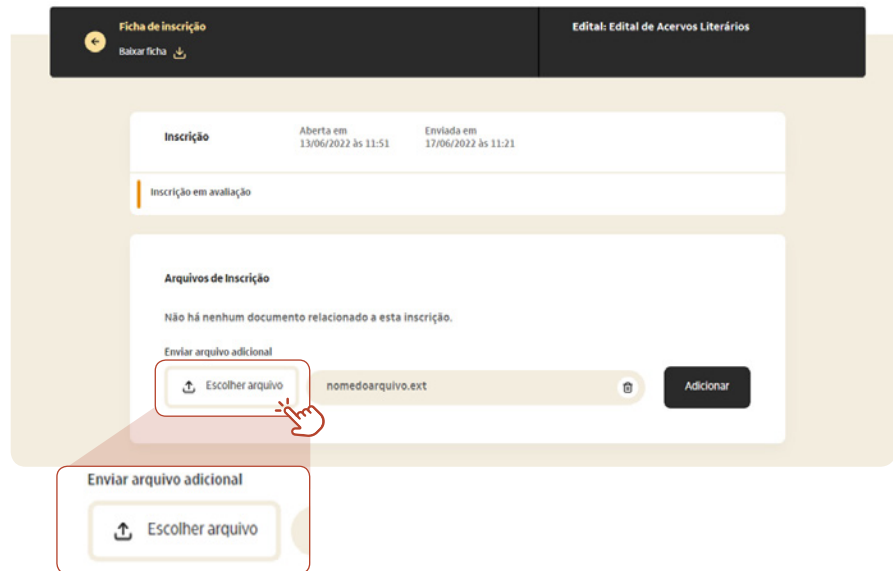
Ficha de inscrição
Baixar ficha

Edital: Edital de Acervos Literários

Inscrição

Aberta em
13/06/2022 às 11:51

Enviada em
17/06/2022 às 11:21

Inscrição em avaliação

Arquivos de Inscrição

Não há nenhum documento relacionado a esta inscrição.

Enviar arquivo adicional

Escolher arquivo

nomedoarquivo.ext

Adicionar

Enviar arquivo adicional

Escolher arquivo